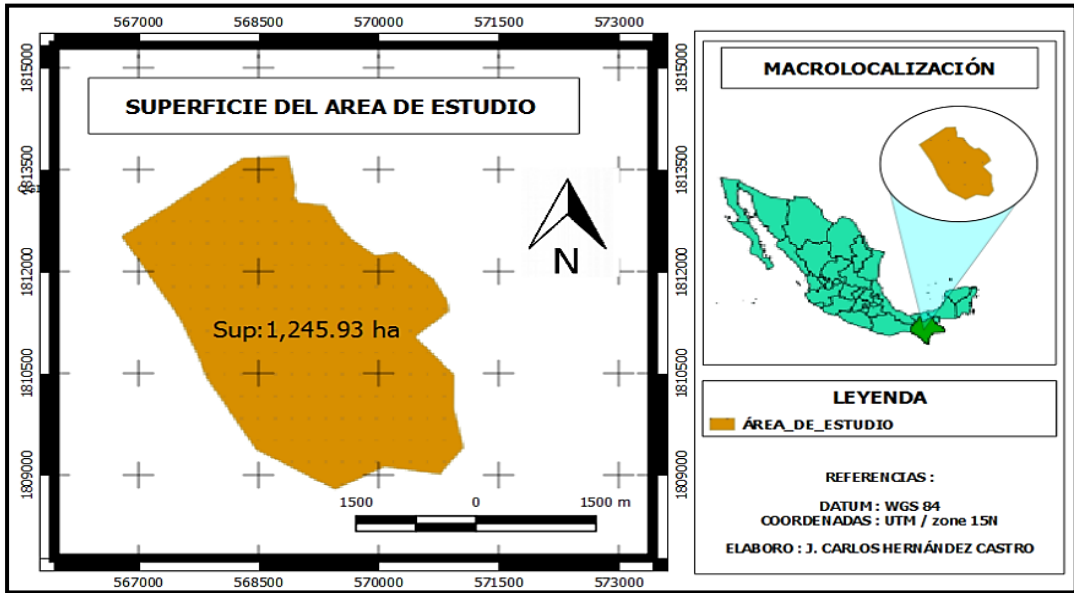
567000 568500 570000 571500 573000

1815000
1813500
1812000
1810500
1809000

SUPERFICIE DEL AREA DE ESTUDIO

Sup:1,245.93 ha

N

1500 0 1500 m

567000 568500 570000 571500 573000

1815000
1813500
1812000
1810500
1809000

MACROLOCALIZACIÓN

LEYENDA

ÁREA_DE_ESTUDIO

REFERENCIAS :

DATUM : WGS 84
COORDENADAS : UTM / zone 15N

ELABORO : J. CARLOS HERNÁNDEZ CASTRO